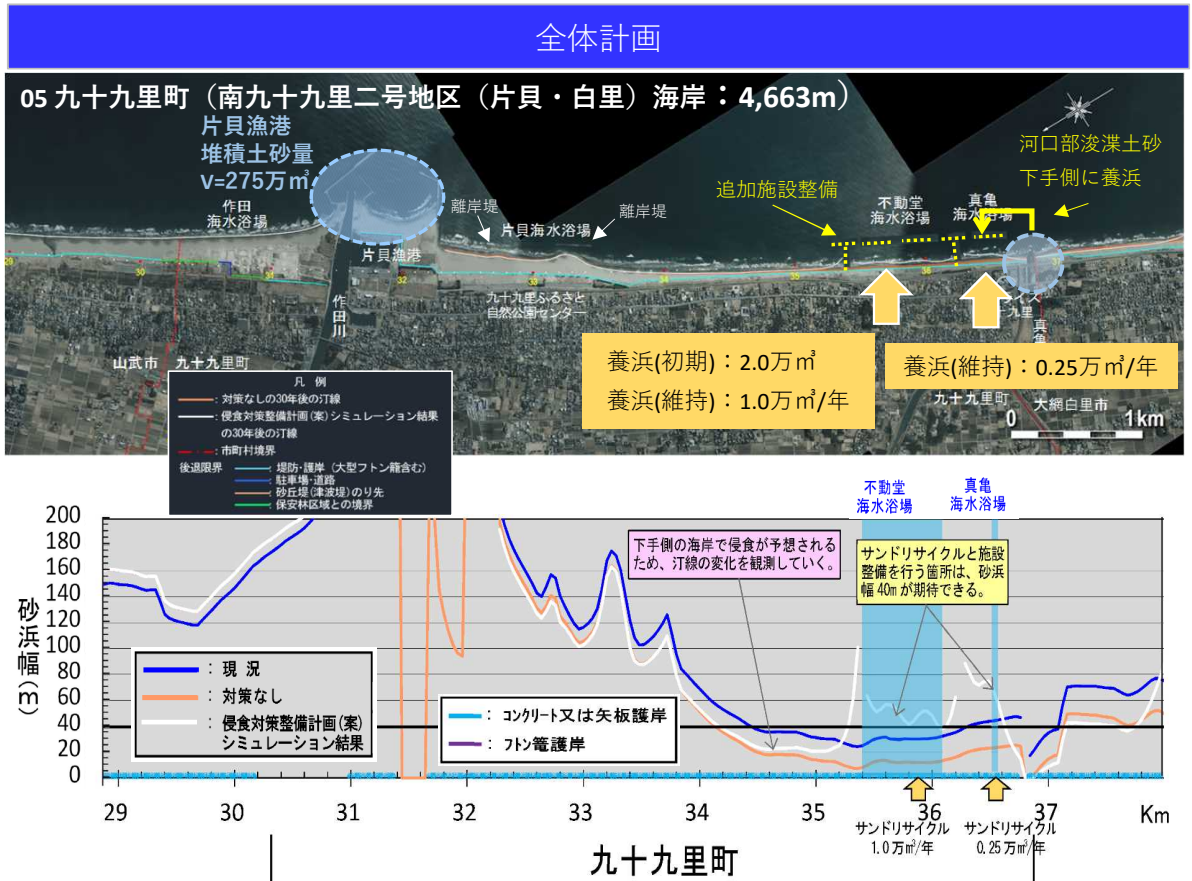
全体計画

05 九十九里町（南九十九里二号地区（片貝・白里）海岸：4,663m）

片貝漁港
堆積土砂量
v=275万㎥

河口部浚渫土砂
下手側に養浜

追加施設整備

作田
海水浴場

離岸堤
片貝海水浴場
離岸堤

不動堂
海水浴場

真亀
海水浴場

片貝漁港

作
田
川

九十九里ふるさと
自然公園センター

真亀
九里

山武市　九十九里町

養浜(初期)：2.0万㎥
養浜(維持)：1.0万㎥/年

養浜(維持)：0.25万㎥/年

九十九里町　大網白里市

0　1km

凡　例
対策なしの30年後の汀線
侵食対策整備計画(案)シミュレーション結果の30年後の汀線
市町村境界
後退限界
堤防・護岸（大型フトン籠含む）
駐車場・道路
砂丘堤（津波堤）のり先
保安林区域との境界

不動堂
海水浴場

真亀
海水浴場

下手側の海岸で侵食が予想されるため、汀線の変化を観測していく。

サンドリサイクルと施設整備を行う箇所は、砂浜幅 40m が期待できる。

砂浜幅（m）

200
180
160
140
120
100
80
60
40
20
0

：現　況
：対策なし
：侵食対策整備計画(案)
シミュレーション結果

：コンクリート又は矢板護岸
：フトン篭護岸

29　30　31　32　33　34　35　36　37　Km

サンドリサイクル
1.0万㎥/年

サンドリサイクル
0.25万㎥/年

九十九里町